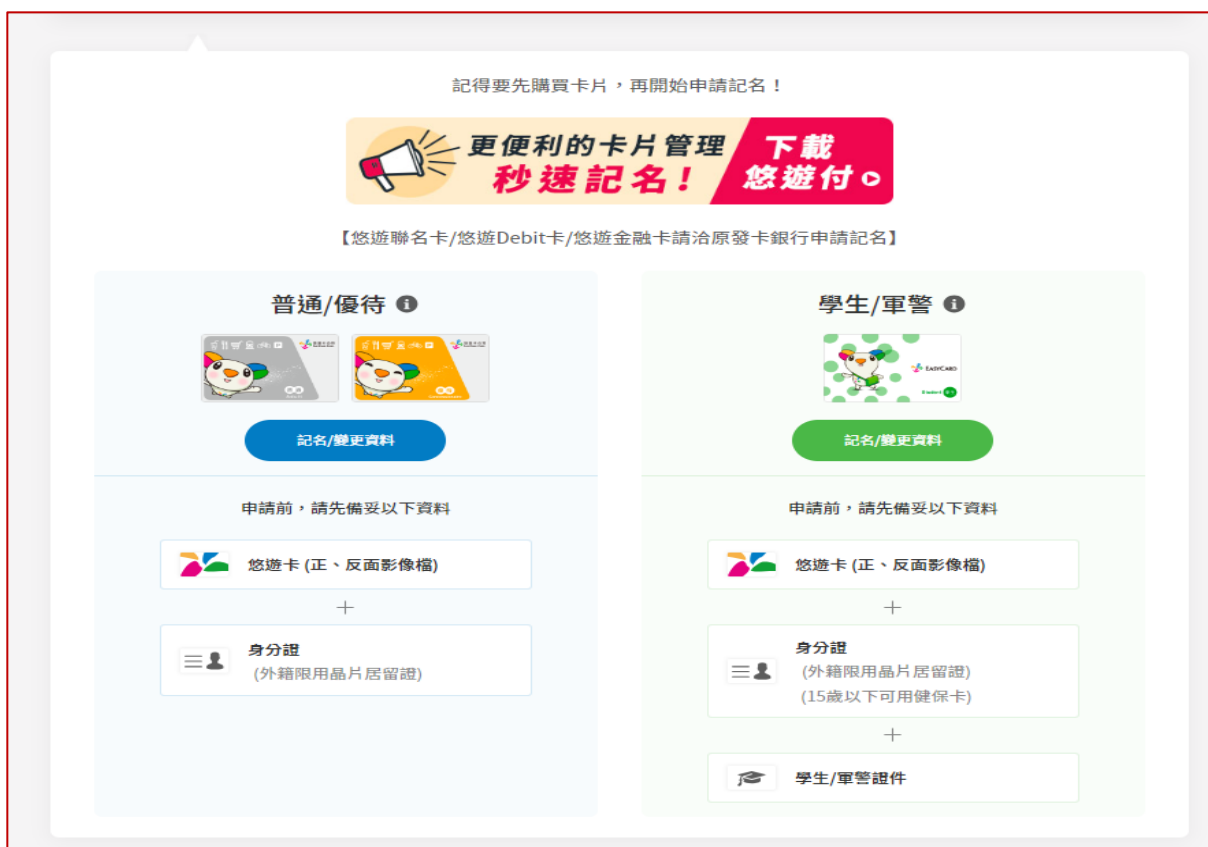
記得要先購買卡片，再開始申請記名！

更便利的卡片管理 秒速記名！ 下載 悠遊付

【悠遊聯名卡/悠遊Debit卡/悠遊金融卡請洽原發卡銀行申請記名】

普通/優待

記名/變更資料

申請前，請先備妥以下資料

悠遊卡 (正、反面影像檔)

+

身分證
(外籍限用晶片居留證)

學生/軍警

EASYCARD

記名/變更資料

申請前，請先備妥以下資料

悠遊卡 (正、反面影像檔)

+

身分證
(外籍限用晶片居留證)
(15歲以下可用健保卡)

+

學生/軍警證件